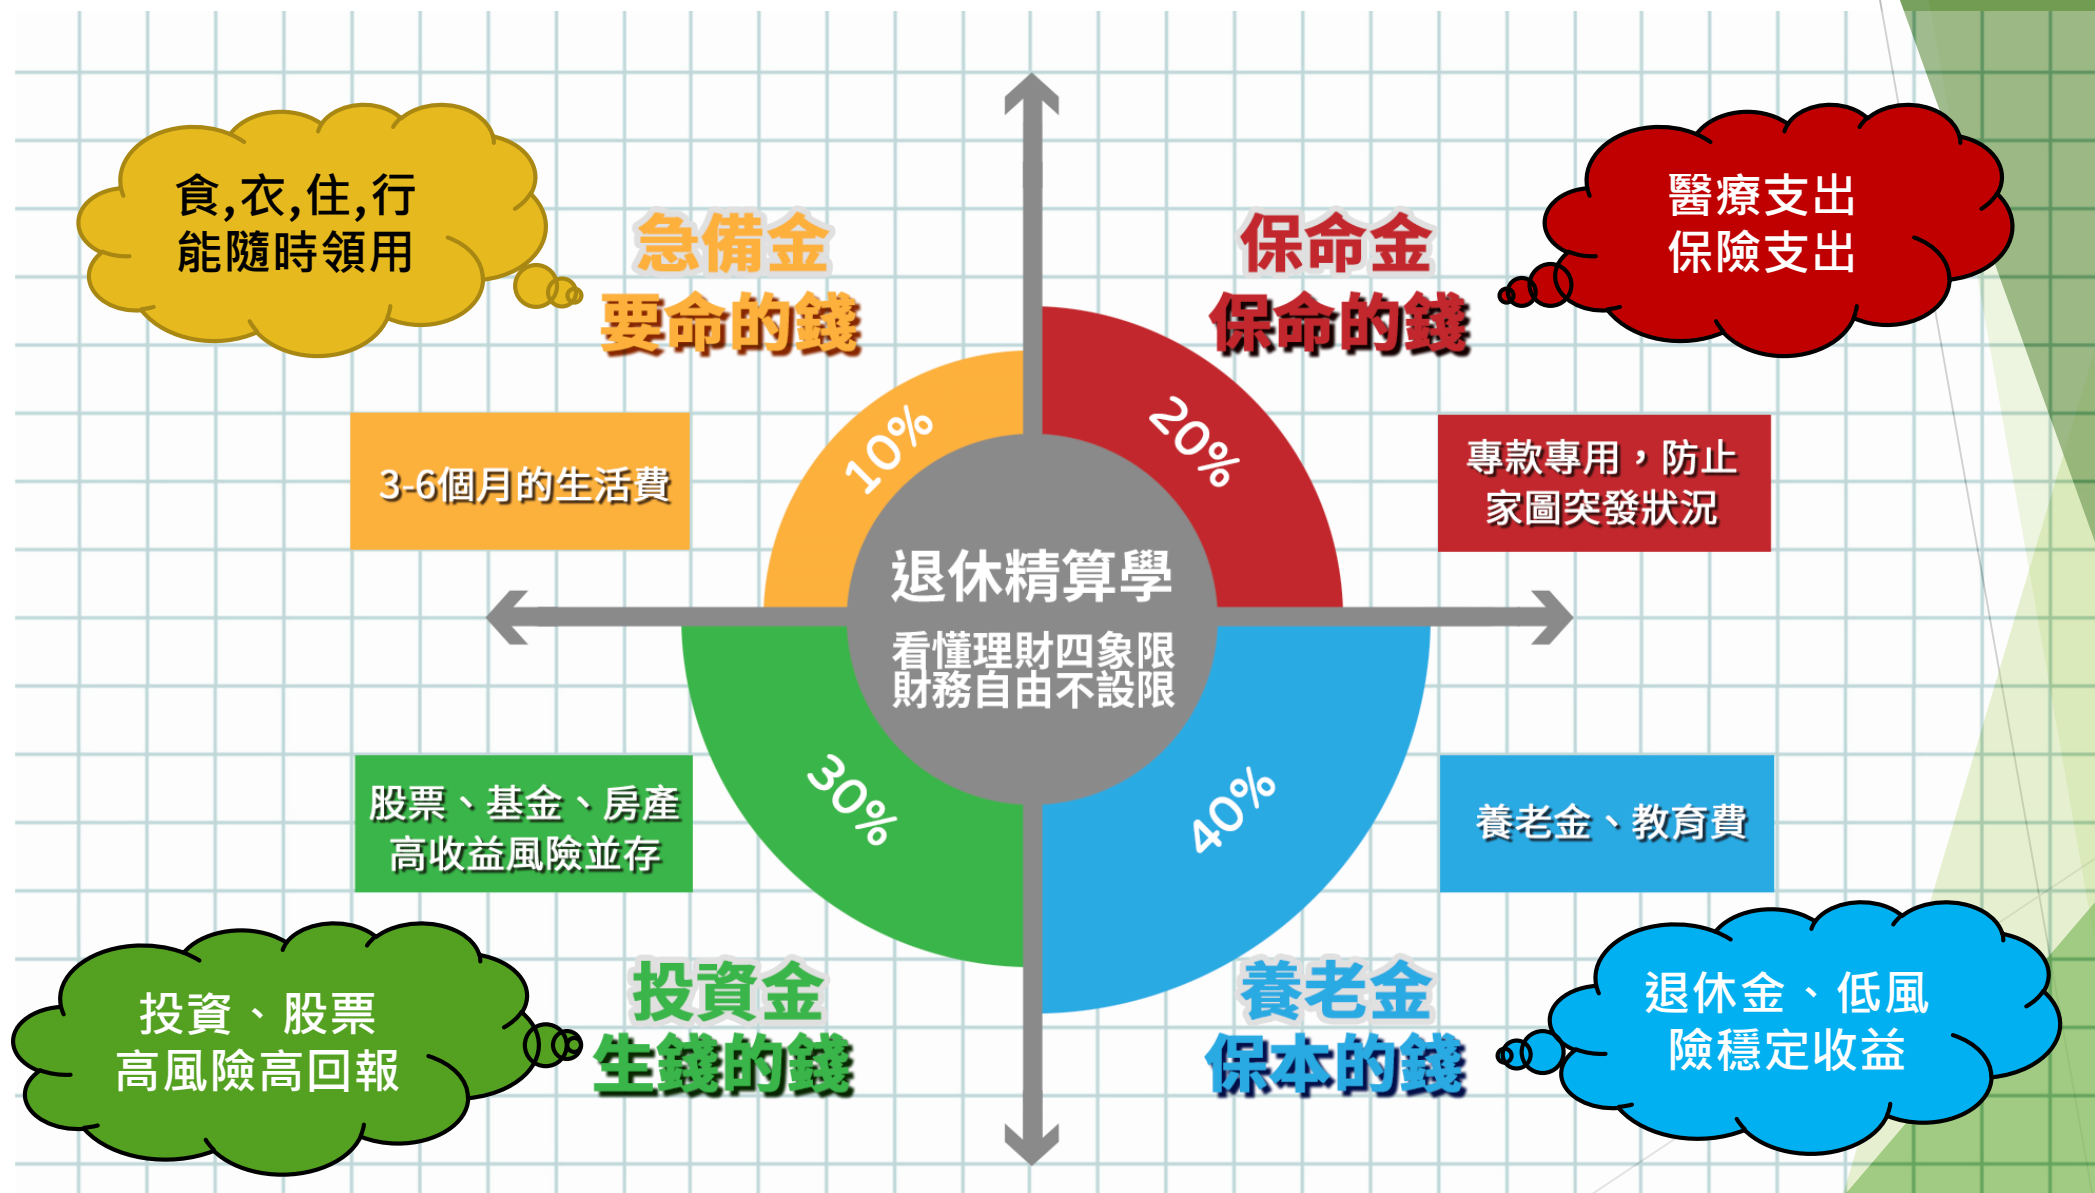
食,衣,住,行
能隨時領用

急備金
要命的錢

保命金
保命的錢

醫療支出
保險支出

3-6個月的生活費

10%

20%

專款專用，防止
家圖突發狀況

退休精算學
看懂理財四象限
財務自由不設限

股票、基金、房產
高收益風險並存

30%

40%

養老金、教育費

投資、股票
高風險高回報

投資金
生錢的錢

養老金
保本的錢

退休金、低風
險穩定收益